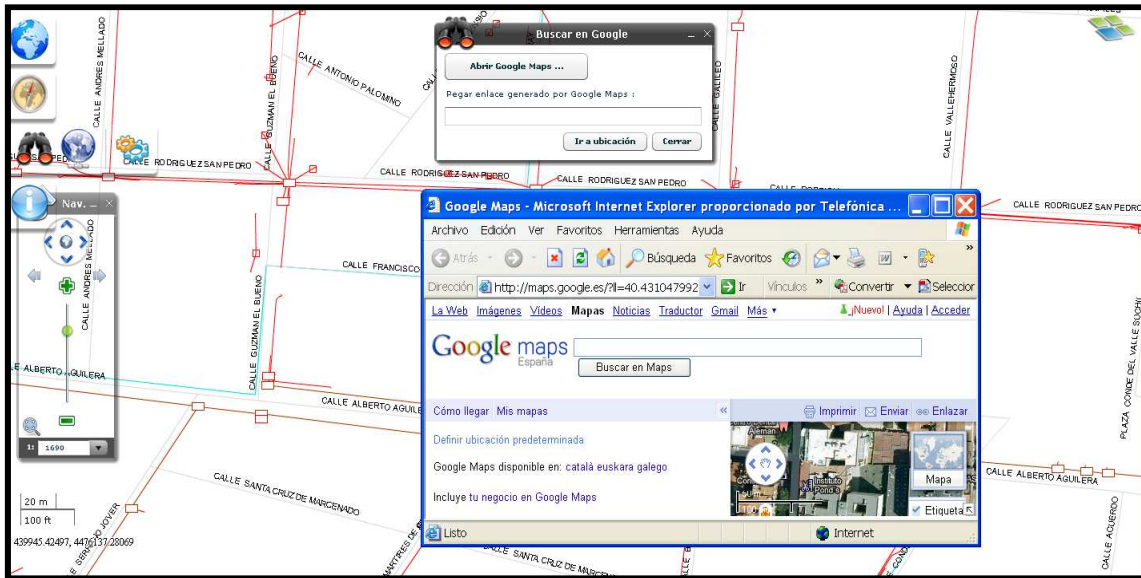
CALLE ANDRES MELLADO
CALLE GUZMAN EL BUENO
CALLE ANTONIO PALOMINO
CALLE RODRIGUEZ SAN PEDRO
CALLE RODRIGUEZ SAN PEDRO
CALLE RODRIGUEZ SAN PEDRO
CALLE GALILEO
CALLE VALLEHERMOSO
CALLE RODRIGUEZ SAN PEDRO

Buscar en Google
Abrir Google Maps ...
Pegar enlace generado por Google Maps :
Ir a ubicación
Cerrar

Nav.
CALLE ANDRES MELLADO
CALLE GUZMAN EL BUENO
CALLE FRANCISCO
CALLE ALBERTO AGUILERA
CALLE ALBERTO AGUILERA
1: 1690
CALLE SANTA CRUZ DE MARCENADO
20 m
100 ft
439945.42497, 4476137.28069

Google Maps - Microsoft Internet Explorer proporcionado por Telefónica ...
Archivo Edición Ver Favoritos Herramientas Ayuda
Atrás Búsqueda Favoritos
Convertir Seleccionar
Dirección http://maps.google.es/?ll=40.431047992 Ir Vínculos
La Web Imágenes Vídeos Mapas Noticias Traductor Gmail Más ▾
¡Nuevo! | Ayuda | Acceder
Google maps España
Buscar en Maps
Cómo llegar Mis mapas
Imprimir Enviar Enlazar
Definir ubicación predeterminada
Google Maps disponible en: català euskara galego
Incluye tu negocio en Google Maps
Mapa
Etiquetas
Listo
Internet

CALLE ALBERTO AGUILERA
PLAZA CONDE DEL VALLE SUCHIL
CALLE ACUERDO
CALLE SANTA CRUZ DE MARCENADO